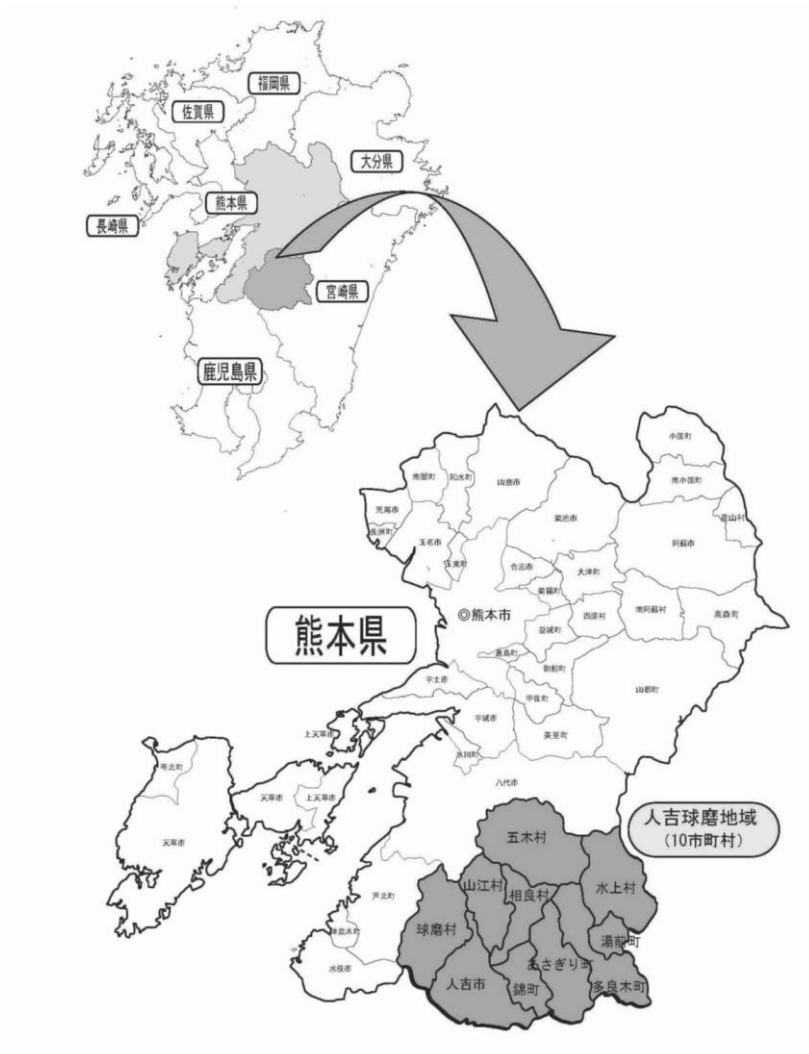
福岡県
佐賀県
大分県
熊本県
長崎県
宮崎県
鹿児島県

小国町
南小国町
産山村
南関町
和水町
山鹿市
荒尾市
長洲町
玉名市
菊池市
玉東町
合志市
大津町
阿蘇市
菊陽町
西原村
南阿蘇村
高森町
◎熊本市
益城町
嘉島町
御船町
宇土市
甲佐町
山都町
上天草市
宇城市
美里町
氷川町
苓北町
八代市
天草市
上天草市
天草市
芦北町
津奈木町
水俣市

熊本県

人吉球磨地域
（10市町村）
五木村
山江村
相良村
水上村
球磨村
湯前町
あさぎり町
人吉市
錦町
多良木町